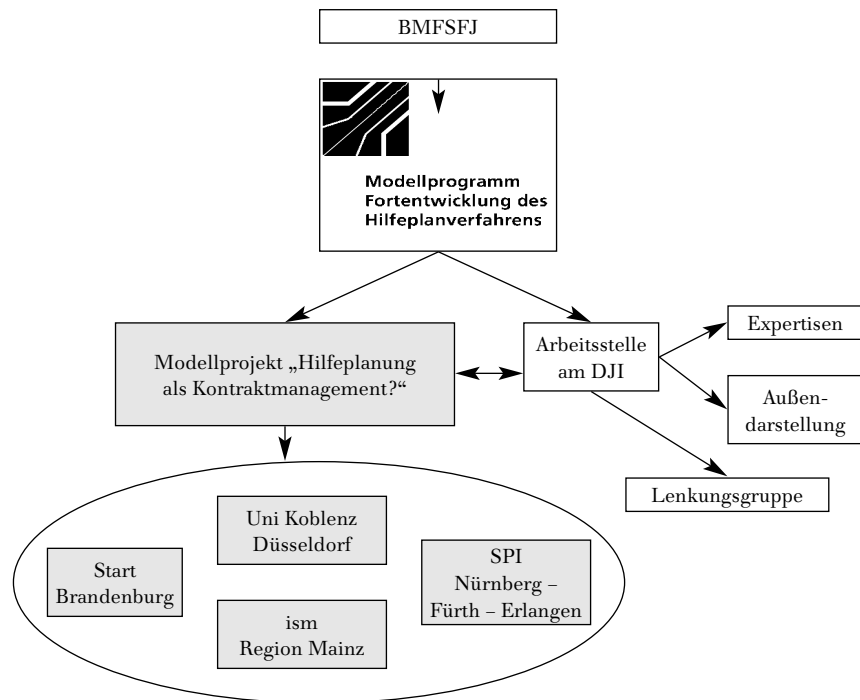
BMFSFJ

Modellprogramm Fortentwicklung des Hilfeplanverfahrens

Modellprojekt „Hilfeplanung als Kontraktmanagement?“

Arbeitsstelle am DJI

Expertisen

Außendarstellung

Lenkungsgruppe

Uni Koblenz Düsseldorf

Start Brandenburg

SPI Nürnberg – Fürth – Erlangen

ism Region Mainz